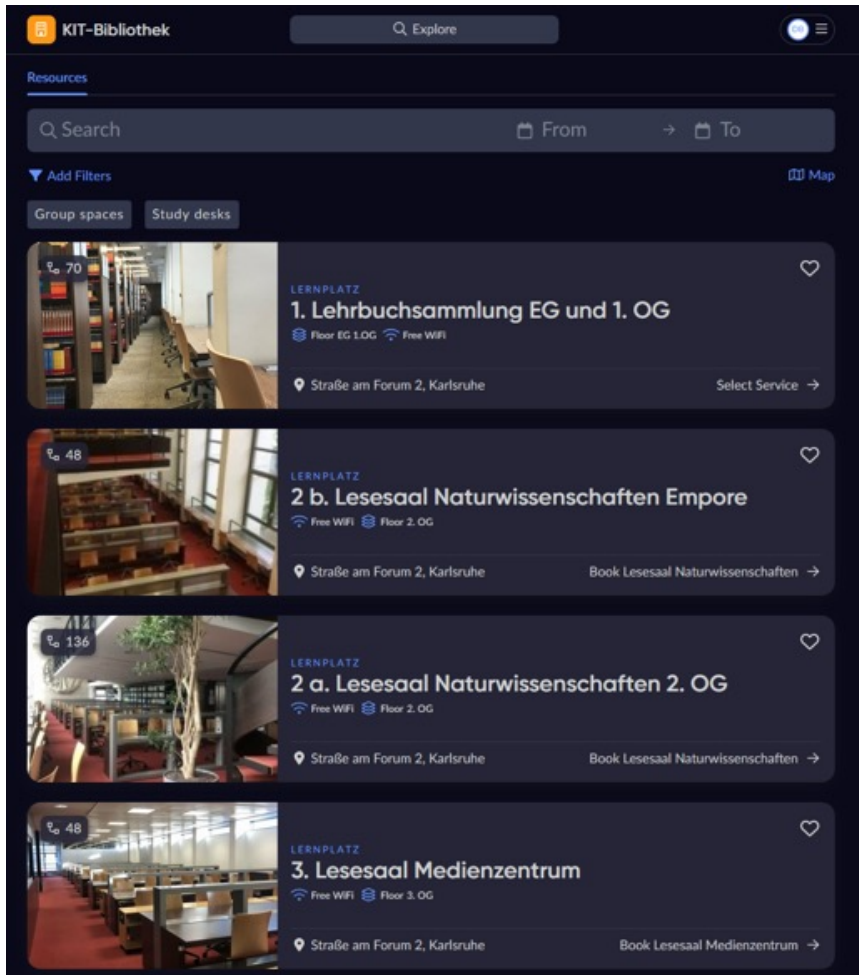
KIT-Bibliothek

Explore

Resources

Search

From → To

Add Filters

Map

Group spaces

Study desks

70

LERNPLATZ

1. Lehrbuchsammlung EG und 1. OG

Floor EG 1.OG Free WiFi

Straße am Forum 2, Karlsruhe

Select Service →

48

LERNPLATZ

2 b. Lesesaal Naturwissenschaften Empore

Free WiFi Floor 2. OG

Straße am Forum 2, Karlsruhe

Book Lesesaal Naturwissenschaften →

136

LERNPLATZ

2 a. Lesesaal Naturwissenschaften 2. OG

Free WiFi Floor 2. OG

Straße am Forum 2, Karlsruhe

Book Lesesaal Naturwissenschaften →

48

LERNPLATZ

3. Lesesaal Medienzentrum

Free WiFi Floor 3. OG

Straße am Forum 2, Karlsruhe

Book Lesesaal Medienzentrum →